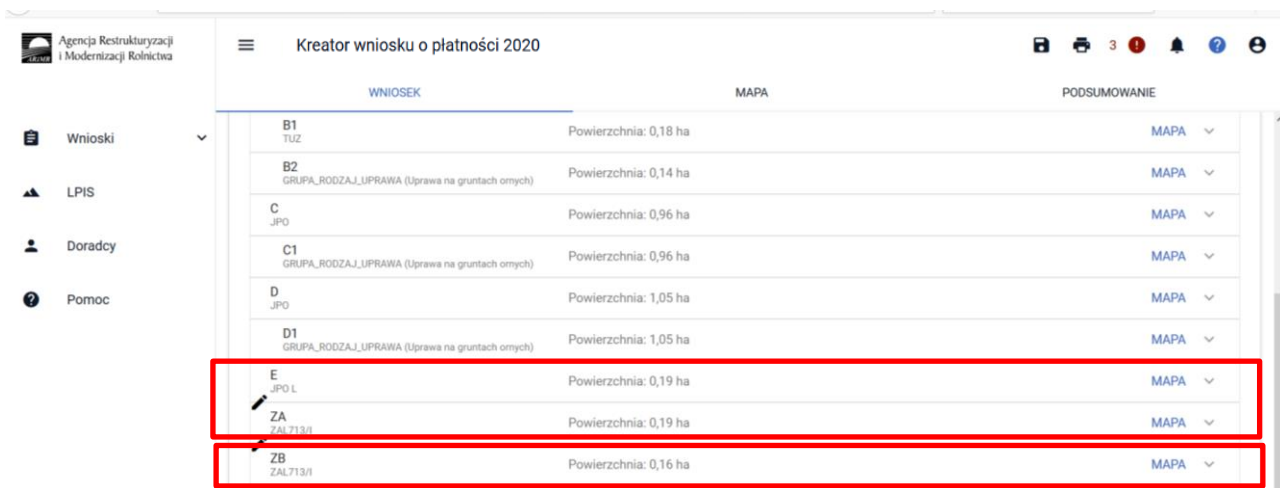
Agencja Restrukturyzacji i Modernizacji Rolnictwa

Kreator wniosku o płatności 2020

3

WNIOSEK

MAPA

PODSUMOWANIE

Wnioski

LPIS

Doradcy

Pomoc

B1
TUZ
Powierzchnia: 0,18 ha
MAPA

B2
GRUPA_RODZAJ_UPRAWA (Uprawa na gruntach ornych)
Powierzchnia: 0,14 ha
MAPA

C
JPO
Powierzchnia: 0,96 ha
MAPA

C1
GRUPA_RODZAJ_UPRAWA (Uprawa na gruntach ornych)
Powierzchnia: 0,96 ha
MAPA

D
JPO
Powierzchnia: 1,05 ha
MAPA

D1
GRUPA_RODZAJ_UPRAWA (Uprawa na gruntach ornych)
Powierzchnia: 1,05 ha
MAPA

E
JPO L
Powierzchnia: 0,19 ha
MAPA

ZA
ZAL713/I
Powierzchnia: 0,19 ha
MAPA

ZB
ZAL713/I
Powierzchnia: 0,16 ha
MAPA